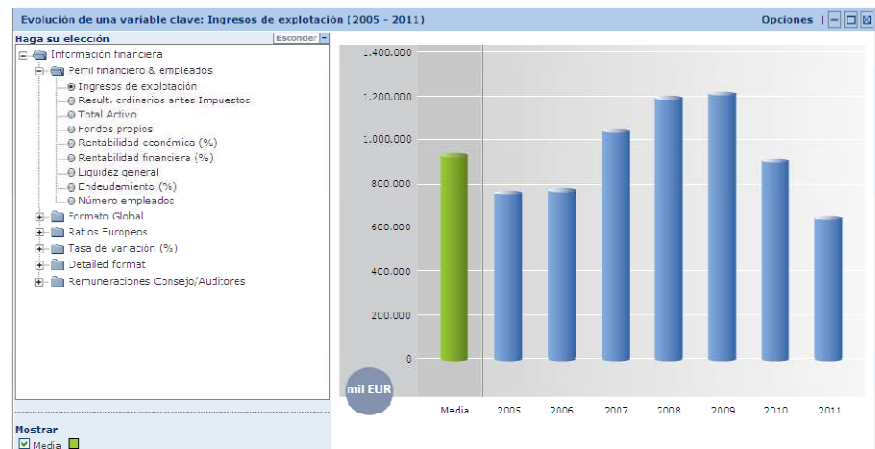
Evolución de una variable clave: Ingresos de explotación (2005 - 2011)

Opciones

Haga su elección

Esconder

Información financiera

Perfil financiero & empleados

Ingresos de explotación

Result. ordinarios antes Impuestos

Total Activo

Fondos propios

Rentabilidad económico (%)

Rentabilidad financiera (%)

Liquidez general

Endeudamiento (%)

Número empleados

Formato Global

Ratios Europeos

Tasa de variación (%)

Detailed format

Remuneraciones Consejo/Auditores

1.400.000
1.200.000
1.000.000
800.000
600.000
400.000
200.000
0

mil EUR

Media 2005 2006 2007 2008 2009 2010 2011

Mostrar

Media